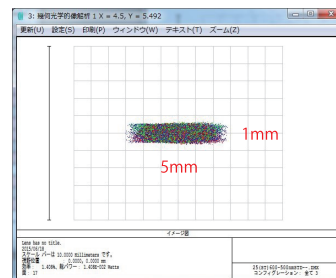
3: 幾何光学的像解析 1 X = 4.5, Y = 5.492

更新(U) 設定(S) 印刷(P) ウィンドウ(W) テキスト(T) ズーム(Z)

1mm

5mm

イメージ面

Lens has no title.
2015/04/18
スケール バーは 10.0000 Millimeters です。
基準位置 0.0000, 0.0000 mm
光線 1.409%, 総パワー : 1.4098+002 Watts
面 17

25(kr)4LE-500samzcs-.ZMX
コンフィグレーション: 全て 3